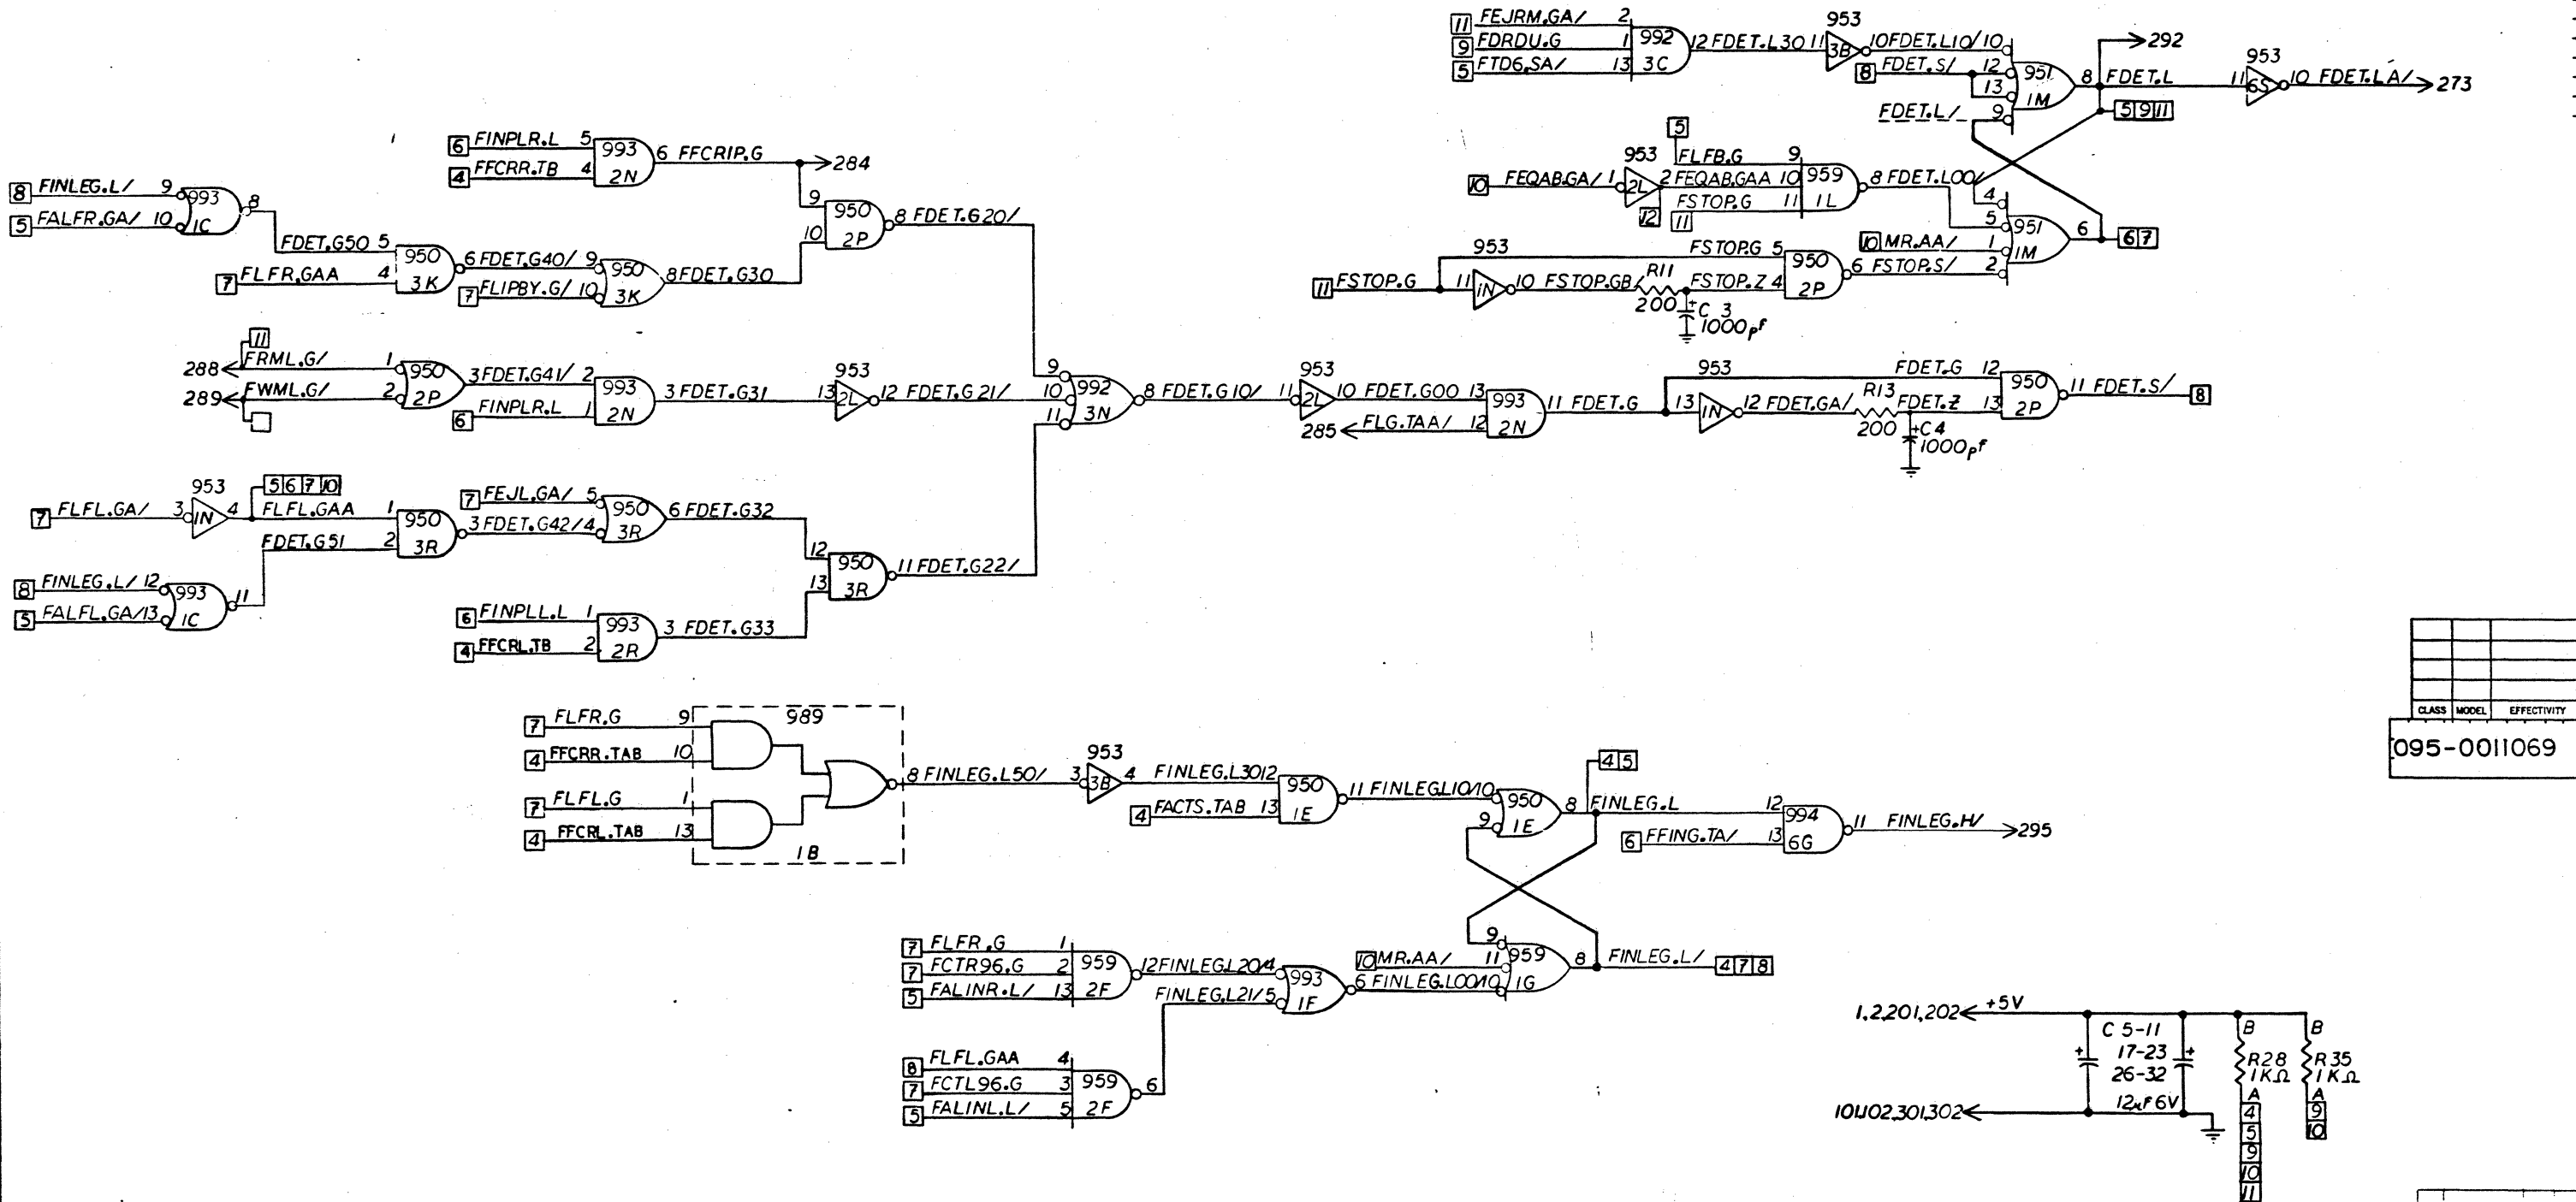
11 FEJRM.GA/ 2
9 FDRDU.G 1 992
5 FTD6.SA/ 13 3C
12 FDET.L30 11
953
3B
10 FDET.L10/ 10
8 FDET.S/ 12
13
951
1M
9
FDET.L/
8 FDET.L
292
953
11 5S
10 FDET.LA/
273
5 9 11

6 FINPLR.L 5
4 FFCRR.TB 4
993
2N
6 FFCRIP.G
284
8 FINLEG.L/ 9
5 FALFR.GA/ 10
993
1C
8
FDET.G50 5
7 FLFR.GAA 4
950
3K
6 FDET.G40/ 9
7 FLIPBY.G/ 10
950
3K
8 FDET.G30
9
10
950
2P
8 FDET.G20/

5
953
10 FEQAB.GA/ 1
2L
2 FEQAB.GAA 10
12
FLFB.G 9
FSTOP.G 11
11
959
1L
8 FDET.L00/
4
5
951
1M
10 MR.AA/ 1
2
6
6 7
953
11 FSTOP.G
11
1N
10 FSTOP.GB
R11
200
FSTOP.G 5
FSTOP.Z 4
950
2P
6 FSTOP.S/
C 3
1000pf

11
288
FRML.G/ 1
289
FWML.G/ 2
950
2P
3 FDET.G41/ 2
6 FINPLR.L 1
993
2N
3 FDET.G31
953
13 2L
12 FDET.G 21/
9
10
11
992
3N
8 FDET.G 10/
953
11 2L
10 FDET.G00 13
285
FLG.TAA/ 12
993
2N
11 FDET.G
953
13 1N
12 FDET.GA/
R13
200
FDET.Z
C4
1000pf
FDET.G 12
13
950
2P
11 FDET.S/
8

953
7 FLFL.GA/ 3
1N
4
5 6 7 10
FLFL.GAA 1
FDET.G51 2
950
3R
7 FEJL.GA/ 5
3 FDET.G42/ 4
950
3R
6 FDET.G32
12
13
950
3R
11 FDET.G22/
8 FINLEG.L/ 12
5 FALFL.GA/ 13
993
1C
11
6 FINPLL.L 1
4 FFCRL.TB 2
993
2R
3 FDET.G33

| | | |
|---|---|---|
| | | |
| | | |
| | | |
| CLASS | MODEL | EFFECTIVITY |

095-0011069

7 FLFR.G 9
4 FFCRR.TAB 10
7 FLFL.G 1
4 FFCRL.TAB 13
989
1B
8 FINLEG.L50/
953
3 3B
4 FINLEG.L30 12
4 FACTS.TAB 13
950
1E
11 FINLEG.L10 10
9
950
1E
8 FINLEG.L
4 5
12
6 FFING.TA/ 13
994
6G
11 FINLEG.H/
295

7 FLFR.G 1
7 FCTR96.G 2
5 FALINR.L/ 13
959
2F
12 FINLEG.L20 4
FINLEG.L21/ 5
993
1F
10 MR.AA/ 11
6 FINLEG.L00 10
9
959
1G
8 FINLEG.L/
4 7 8
8 FLFL.GAA 4
7 FCTL96.G 3
5 FALINL.L/ 5
959
2F
6

1,2,201,202
+5V
C 5-11
17-23
26-32
12μf 6V
101,102,301,302
B
R28
1KΩ
A
4
5
9
10
11
B
R35
1KΩ
A
9
10